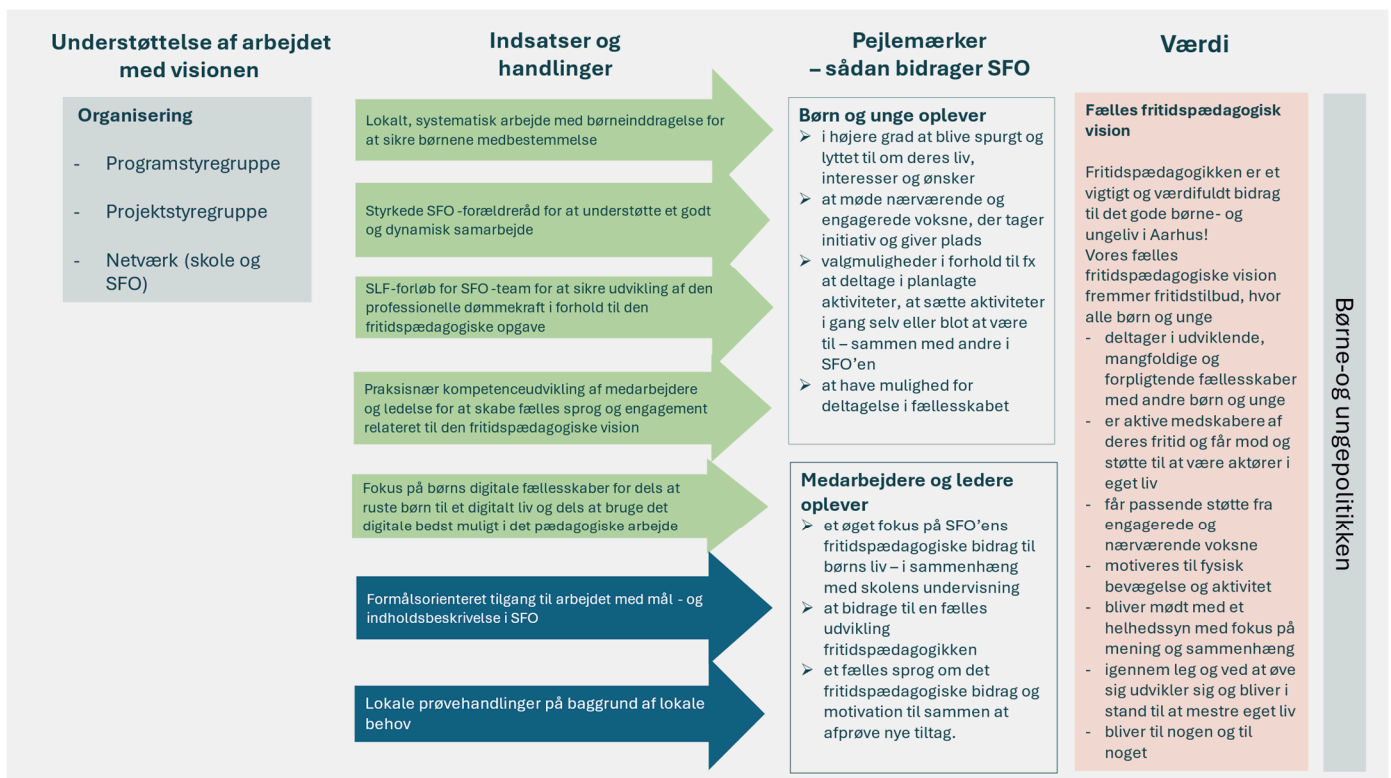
Understøttelse af arbejdet med visionen

Indsatser og handlinger

Pejlemærker – sådan bidrager SFO

Værdi

Organisering

- Programstyregruppe
- Projektstyregruppe
- Netværk (skole og SFO)

Lokalt, systematisk arbejde med børneinddragelse for at sikre børnene medbestemmelse

Styrkede SFO -forældreråd for at understøtte et godt og dynamisk samarbejde

SLF-forløb for SFO -team for at sikre udvikling af den professionelle dømmekraft i forhold til den fritidspædagogiske opgave

Praksisnær kompetenceudvikling af medarbejdere og ledelse for at skabe fælles sprog og engagement relateret til den fritidspædagogiske vision

Fokus på børns digitale fællesskaber for dels at ruste børn til et digitalt liv og dels at bruge det digitale bedst muligt i det pædagogiske arbejde

Formålsorienteret tilgang til arbejdet med mål - og indholdsbeskrivelse i SFO

Lokale prøvehandlinger på baggrund af lokale behov

Børn og unge oplever
➢ i højere grad at blive spurgt og lyttet til om deres liv, interesser og ønsker
➢ at møde nærværende og engagerede voksne, der tager initiativ og giver plads
➢ valgmuligheder i forhold til fx at deltage i planlagte aktiviteter, at sætte aktiviteter i gang selv eller blot at være til – sammen med andre i SFO'en
➢ at have mulighed for deltagelse i fællesskabet

Medarbejdere og ledere oplever
➢ et øget fokus på SFO'ens fritidspædagogiske bidrag til børns liv – i sammenhæng med skolens undervisning
➢ at bidrage til en fælles udvikling fritidspædagogikken
➢ et fælles sprog om det fritidspædagogiske bidrag og motivation til sammen at afprøve nye tiltag.

Fælles fritidspædagogisk vision

Fritidspædagogikken er et vigtigt og værdifuldt bidrag til det gode børne- og ungeliv i Aarhus!
Vores fælles fritidspædagogiske vision fremmer fritidstilbud, hvor alle børn og unge
- deltager i udviklende, mangfoldige og forpligtende fællesskaber med andre børn og unge
- er aktive medskabere af deres fritid og får mod og støtte til at være aktører i eget liv
- får passende støtte fra engagerede og nærværende voksne
- motiveres til fysisk bevægelse og aktivitet
- bliver mødt med et helhedssyn med fokus på mening og sammenhæng
- igennem leg og ved at øve sig udvikler sig og bliver i stand til at mestre eget liv
- bliver til nogen og til noget

Børne-og ungepolitikken